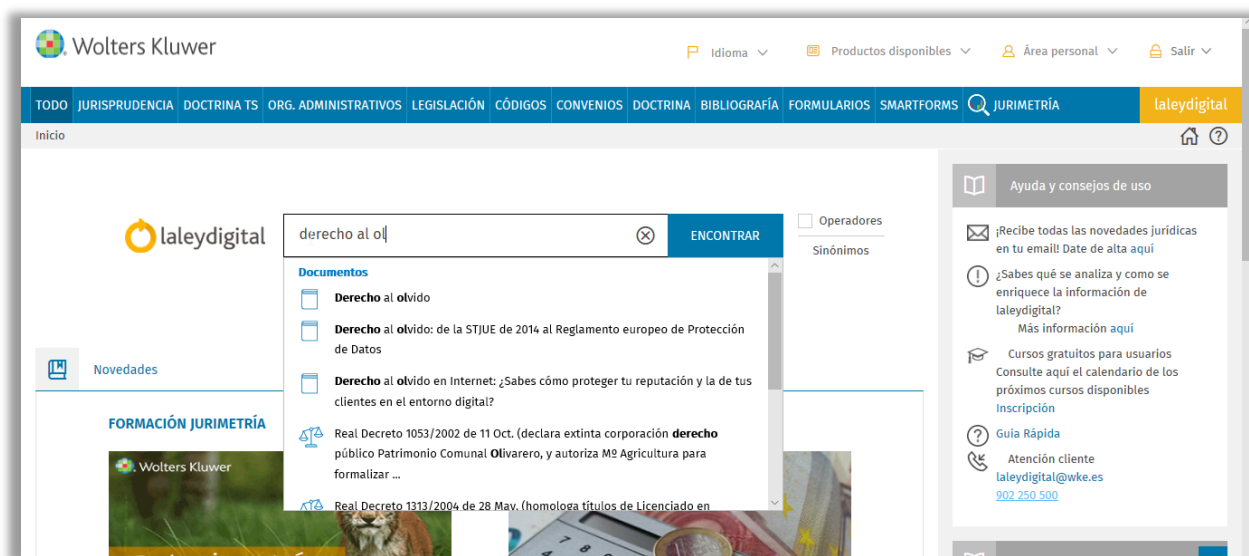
Wolters Kluwer

Idioma Productos disponibles Área personal Salir

TODO JURISPRUDENCIA DOCTRINA TS ORG. ADMINISTRATIVOS LEGISLACIÓN CÓDIGOS CONVENIOS DOCTRINA BIBLIOGRAFÍA FORMULARIOS SMARTFORMS JURIMETRÍA laleydigital

Inicio

laleydigital

derecho al ol

ENCONTRAR

Operadores

Sinónimos

Documentos

Derecho al olvido

Derecho al olvido: de la STJUE de 2014 al Reglamento europeo de Protección de Datos

Derecho al olvido en Internet: ¿Sabes cómo proteger tu reputación y la de tus clientes en el entorno digital?

Real Decreto 1053/2002 de 11 Oct. (declara extinta corporación derecho público Patrimonio Comunal Olivarero, y autoriza Mº Agricultura para formalizar ...

Real Decreto 1313/2004 de 28 May. (homologa títulos de Licenciado en

Novedades

FORMACIÓN JURIMETRÍA

Wolters Kluwer

Ayuda y consejos de uso

¡Recibe todas las novedades jurídicas en tu email! Date de alta aquí

¿Sabes qué se analiza y como se enriquece la información de laleydigital?
Más información aquí

Cursos gratuitos para usuarios
Consulte aquí el calendario de los próximos cursos disponibles
Inscripción

Guia Rápida

Atención cliente
laleydigital@wke.es
902 250 500